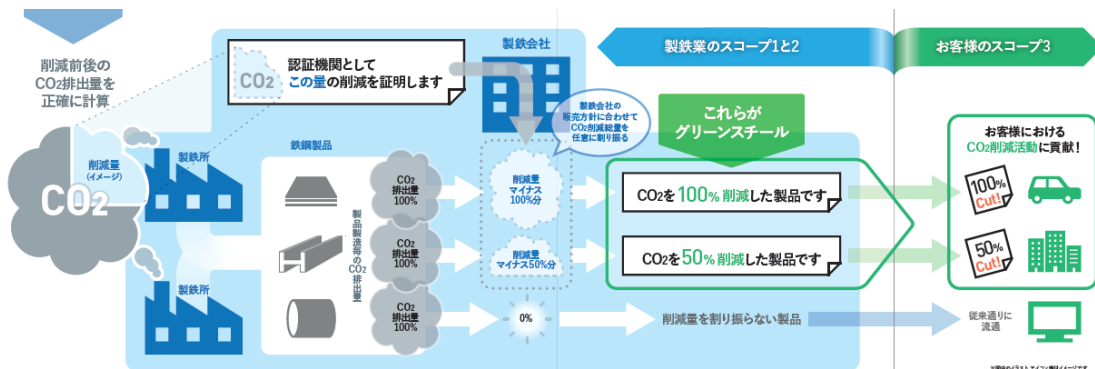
削減前後の
$CO_2$排出量を
正確に計算

$CO_2$

削減量
(イメージ)

$CO_2$

認証機関として
この量の削減を証明します

製鉄会社

製鉄業のスコープ1と2

お客様のスコープ3

製鉄会社の
販売方針に合わせて
$CO_2$削減総量を
任意に割り振る

これらが
グリーンスチール

製鉄所

鉄鋼製品

製品製造毎の$CO_2$排出量

$CO_2$
排出量
100%

$CO_2$
排出量
100%

$CO_2$
排出量
100%

削減量
マイナス
100%分

削減量
マイナス50%分

0%

$CO_2$を100%削減した製品です

$CO_2$を50%削減した製品です

削減量を割り振らない製品

お客様における
$CO_2$削減活動に貢献!

100%
Cut!

50%
Cut!

従来通りに
流通

製鉄所

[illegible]